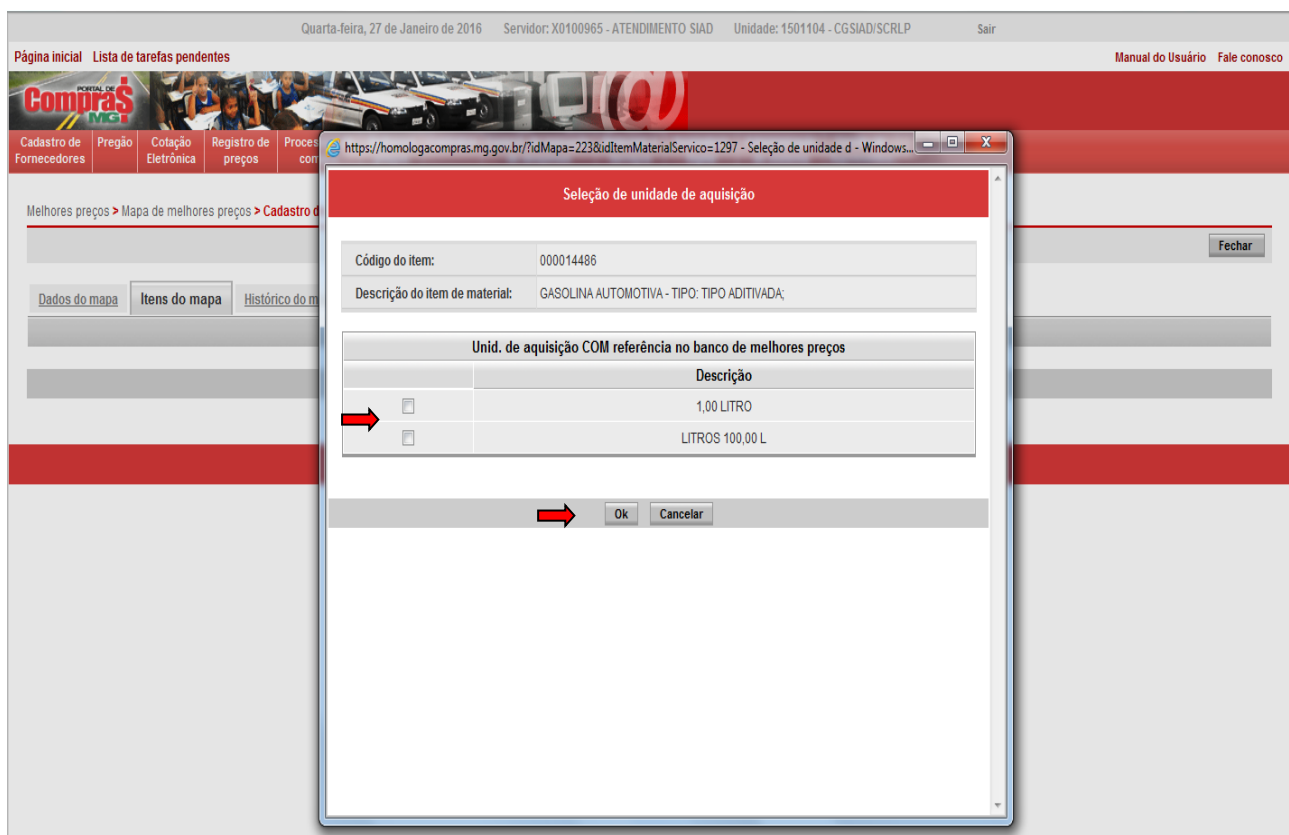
Quarta-feira, 27 de Janeiro de 2016 Servidor: X0100965 - ATENDIMENTO SIAD Unidade: 1501104 - CGSIAD/SCRLP Sair

Página inicial Lista de tarefas pendentes

Manual do Usuário Fale conosco

PORTAL DE Compras MG

Cadastro de Fornecedores | Pregão | Cotação Eletrônica | Registro de preços | Proces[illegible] com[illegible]

Melhores preços > Mapa de melhores preços > Cadastro d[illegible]

Fechar

Dados do mapa | Itens do mapa | Histórico do m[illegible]

https://homologacompras.mg.gov.br/?idMapa=223&idItemMaterialServico=1297 - Seleção de unidade d - Windows...

Seleção de unidade de aquisição

| Código do item: | 000014486 |
|---|---|
| Descrição do item de material: | GASOLINA AUTOMOTIVA - TIPO: TIPO ADITIVADA; |

Unid. de aquisição COM referência no banco de melhores preços

| | Descrição |
|---|---|
| ☐ | 1,00 LITRO |
| ☐ | LITROS 100,00 L |

Ok Cancelar